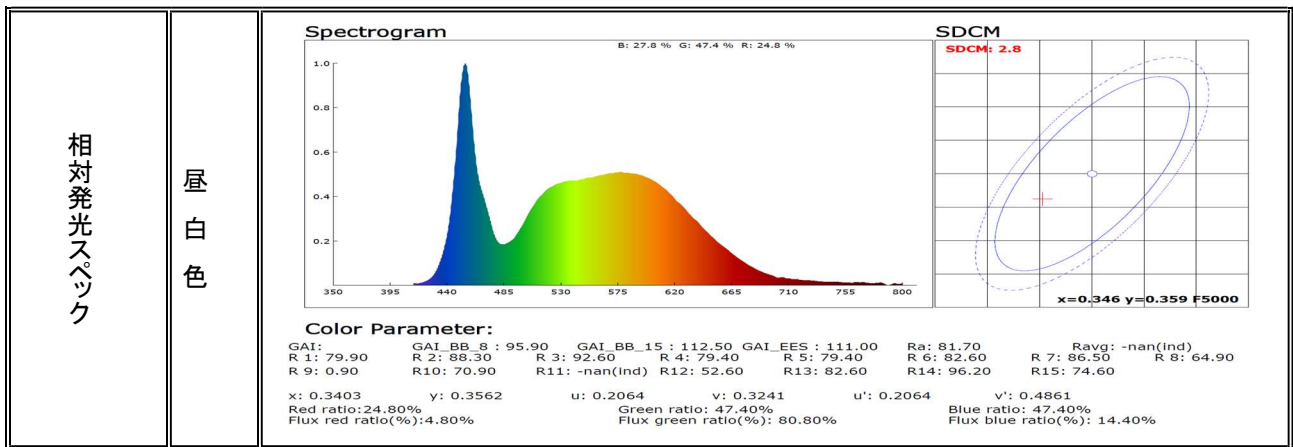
相対発光スペック

昼白色

Spectrogram

B: 27.8 % G: 47.4 % R: 24.8 %

1.0
0.8
0.6
0.4
0.2

350 395 440 485 530 575 620 665 710 755 800

SDCM

SDCM: 2.8

x=0.346 y=0.359 F5000

Color Parameter:

GAI: GAI_BB_8 : 95.90 GAI_BB_15 : 112.50 GAI_EES : 111.00 Ra: 81.70 Ravg: -nan(ind)
R 1: 79.90 R 2: 88.30 R 3: 92.60 R 4: 79.40 R 5: 79.40 R 6: 82.60 R 7: 86.50 R 8: 64.90
R 9: 0.90 R10: 70.90 R11: -nan(ind) R12: 52.60 R13: 82.60 R14: 96.20 R15: 74.60

x: 0.3403 y: 0.3562 u: 0.2064 v: 0.3241 u': 0.2064 v': 0.4861
Red ratio:24.80% Green ratio: 47.40% Blue ratio: 47.40%
Flux red ratio(%):4.80% Flux green ratio(%): 80.80% Flux blue ratio(%): 14.40%